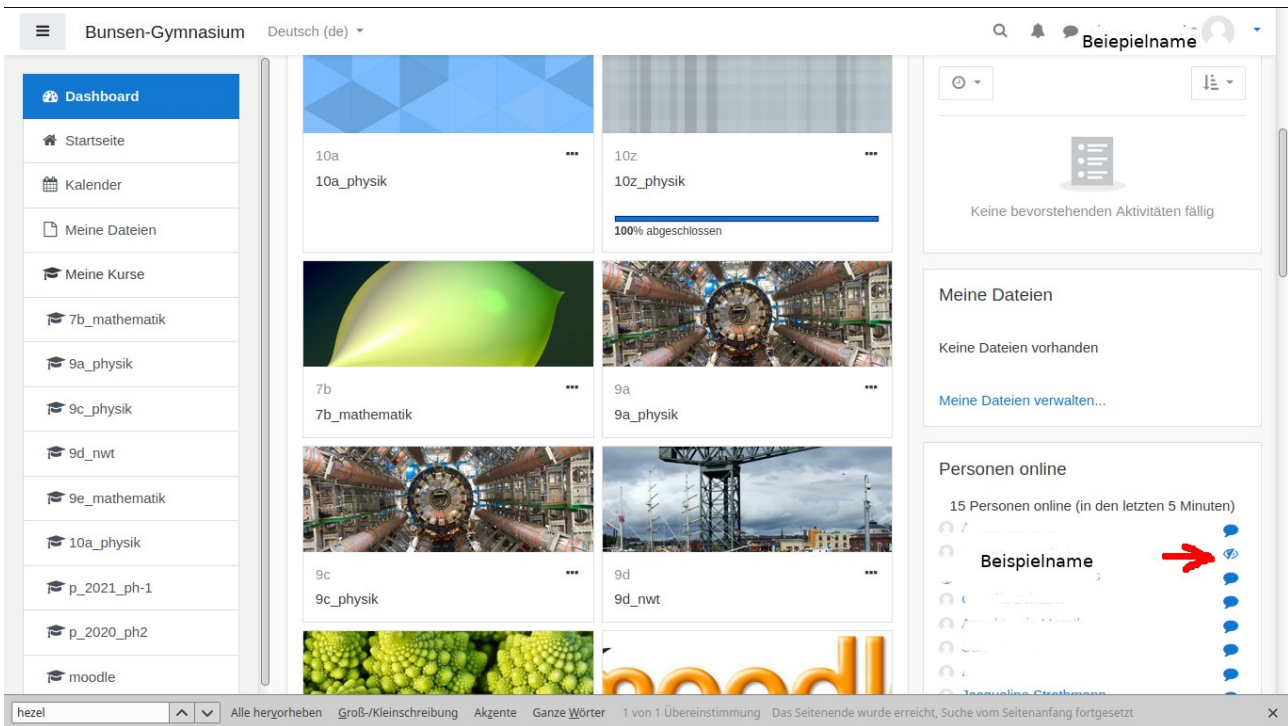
Bunsen-Gymnasium Deutsch (de)

Beiepielname

Dashboard
Startseite
Kalender
Meine Dateien
Meine Kurse
7b_mathematik
9a_physik
9c_physik
9d_nwt
9e_mathematik
10a_physik
p_2021_ph-1
p_2020_ph2
moodle

10a
10a_physik

10z
10z_physik
100% abgeschlossen

7b
7b_mathematik

9a
9a_physik

9c
9c_physik

9d
9d_nwt

Keine bevorstehenden Aktivitäten fällig

Meine Dateien
Keine Dateien vorhanden
Meine Dateien verwalten...

Personen online
15 Personen online (in den letzten 5 Minuten)
Beispielname
Jacqueline Strothmann

hezel
Alle hervorheben Groß-/Kleinschreibung Akzente Ganze Wörter 1 von 1 Übereinstimmung Das Seitenende wurde erreicht, Suche vom Seitenanfang fortgesetzt